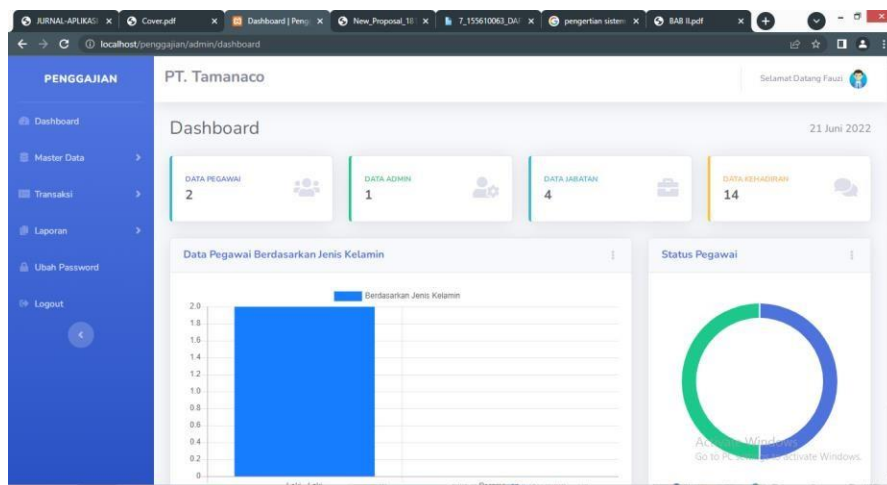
JURNAL-APLIKASI × Cover.pdf × Dashboard | Peng × New_Proposal_18 × 7_155610063_DAF × pengertian sisten × BAB II.pdf ×

localhost/penggajian/admin/dashboard

PENGGAJIAN

Dashboard

Master Data

Transaksi

Laporan

Ubah Password

Logout

PT. Tamanaco

Selamat Datang Fauzi

Dashboard

21 Juni 2022

DATA PEGAWAI
2

DATA ADMIN
1

DATA JABATAN
4

DATA KEHADIRAN
14

Data Pegawai Berdasarkan Jenis Kelamin

Berdasarkan Jenis Kelamin

2.0
1.8
1.6
1.4
1.2
1.0
0.8
0.6
0.4
0.2
0

Status Pegawai

Activate Windows
Go to PC settings to activate Windows.